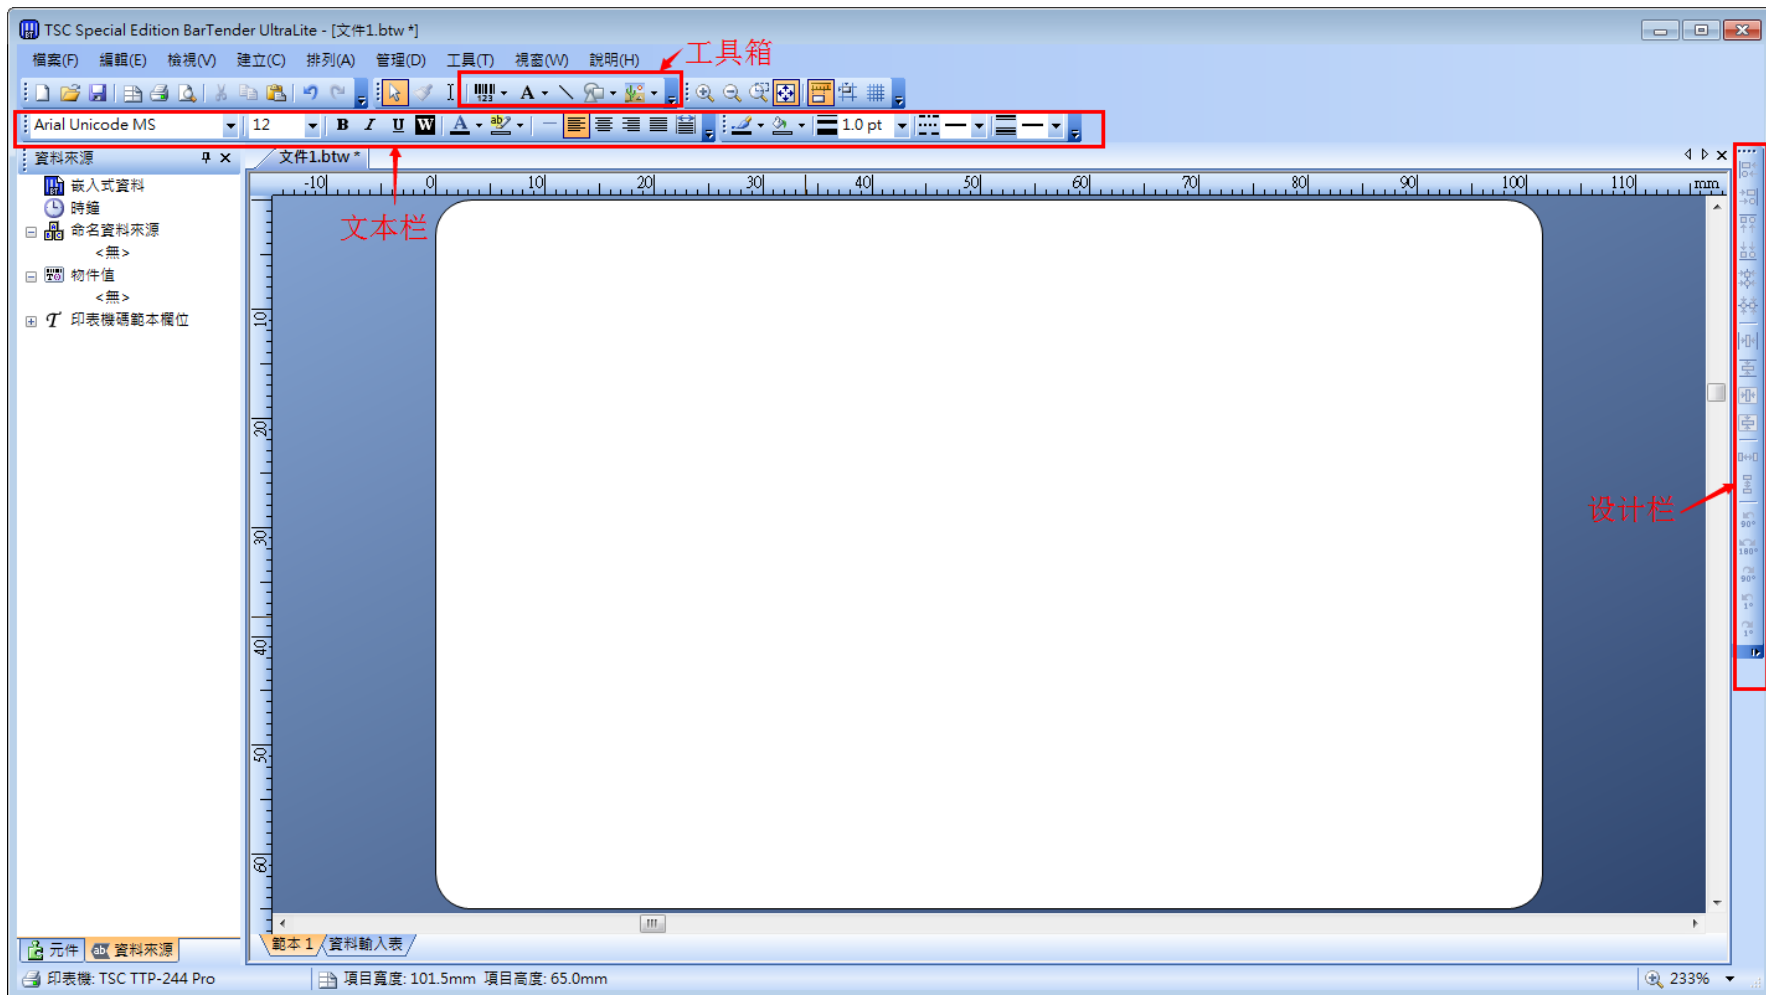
TSC Special Edition BarTender UltraLite - [文件1.btw *]

檔案(F) 編輯(E) 檢視(V) 建立(C) 排列(A) 管理(D) 工具(T) 視窗(W) 說明(H)

工具箱

Arial Unicode MS 12 B I U W 1.0 pt

資料來源

嵌入式資料
時鐘
命名資料來源
<無>
物件值
<無>
印表機碼範本欄位

文件1.btw *

文本栏

-10 0 10 20 30 40 50 60 70 80 90 100 110 mm

10 20 30 40 50 60

设计栏

元件 資料來源

範本 1 資料輸入表

印表機: TSC TTP-244 Pro 項目寬度: 101.5mm 項目高度: 65.0mm 233%